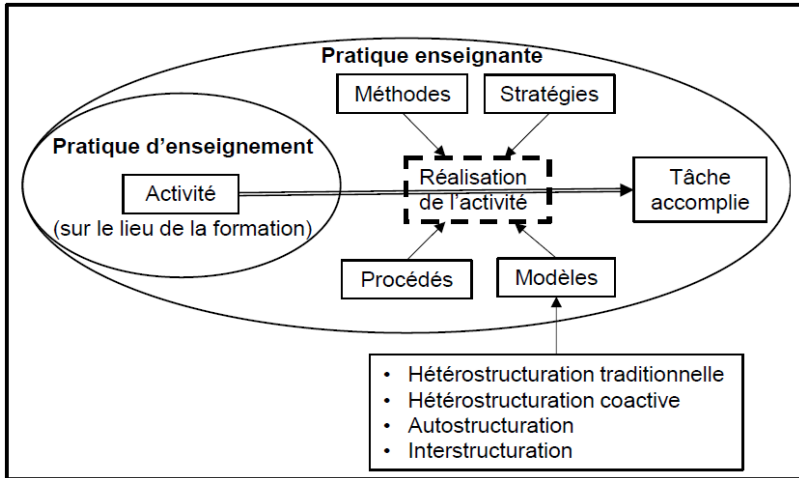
Pratique enseignante

Méthodes

Stratégies

Pratique d'enseignement

Activité

(sur le lieu de la formation)

Réalisation de l'activité

Tâche accomplie

Procédés

Modèles

- Hétérostructuration traditionnelle
- Hétérostructuration coactive
- Autostructuration
- Interstructuration